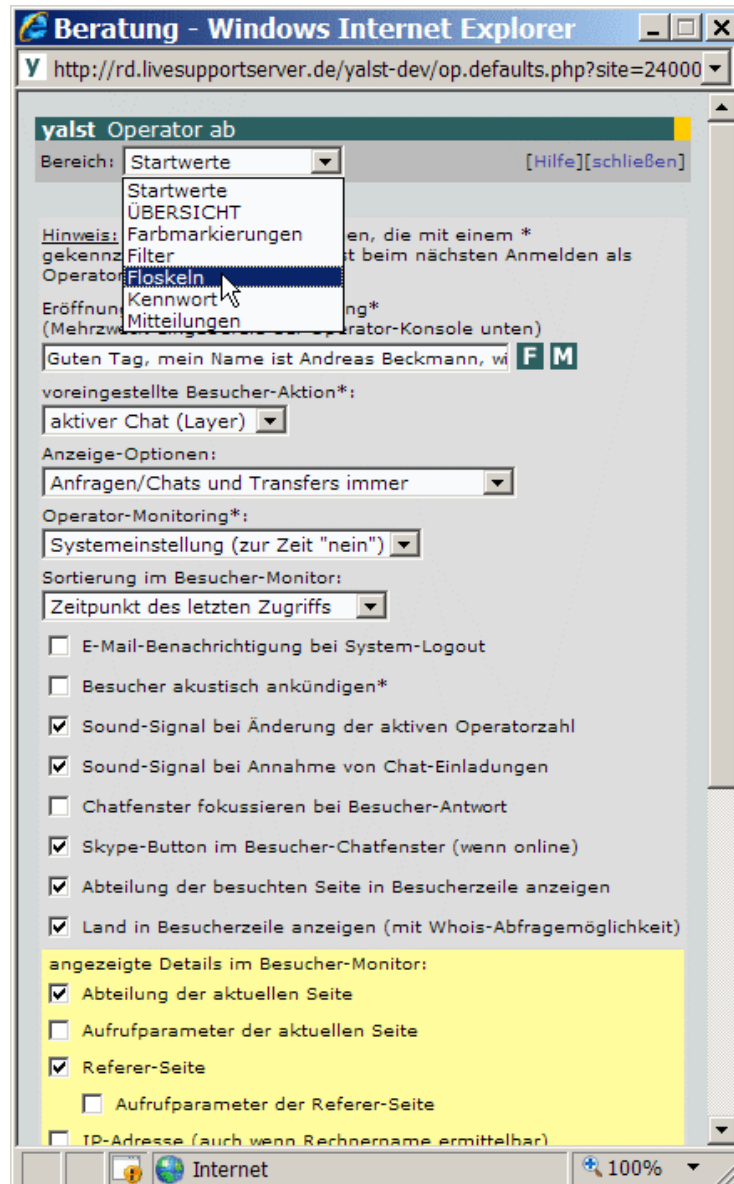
Beratung - Windows Internet Explorer

http://rd.livesupportserver.de/yalst-dev/op.defaults.php?site=24000

yalst Operator ab

Bereich: Startwerte

[Hilfe][schließen]

Startwerte
ÜBERSICHT
Farbmarkierungen
Filter
Floskeln
Kennwort
Mitteilungen

Hinweis: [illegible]en, die mit einem * gekennz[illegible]st beim nächsten Anmelden als Operator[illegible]

Eröffnun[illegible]ng* (Mehrzw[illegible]rator-Konsole unten)

Guten Tag, mein Name ist Andreas Beckmann, wi F M

voreingestellte Besucher-Aktion*:

aktiver Chat (Layer)

Anzeige-Optionen:

Anfragen/Chats und Transfers immer

Operator-Monitoring*:

Systemeinstellung (zur Zeit "nein")

Sortierung im Besucher-Monitor:

Zeitpunkt des letzten Zugriffs

E-Mail-Benachrichtigung bei System-Logout

Besucher akustisch ankündigen*

Sound-Signal bei Änderung der aktiven Operatorzahl

Sound-Signal bei Annahme von Chat-Einladungen

Chatfenster fokussieren bei Besucher-Antwort

Skype-Button im Besucher-Chatfenster (wenn online)

Abteilung der besuchten Seite in Besucherzeile anzeigen

Land in Besucherzeile anzeigen (mit Whois-Abfragemöglichkeit)

angezeigte Details im Besucher-Monitor:

Abteilung der aktuellen Seite

Aufrufparameter der aktuellen Seite

Referer-Seite

Aufrufparameter der Referer-Seite

IP-Adresse (auch wenn Rechnername ermittelbar)

Internet

100%